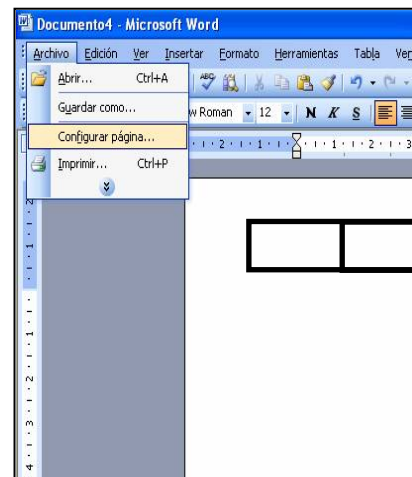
Documento4 - Microsoft Word

Archivo Edición Ver Insertar Formato Herramientas Tabla Ver

Abrir... Ctrl+A

Guardar como...

Configurar página...

Imprimir... Ctrl+P

w Roman 12 N K S

2 1 1 2 1 1 2 1 3

1 2 1 1 2 3 4